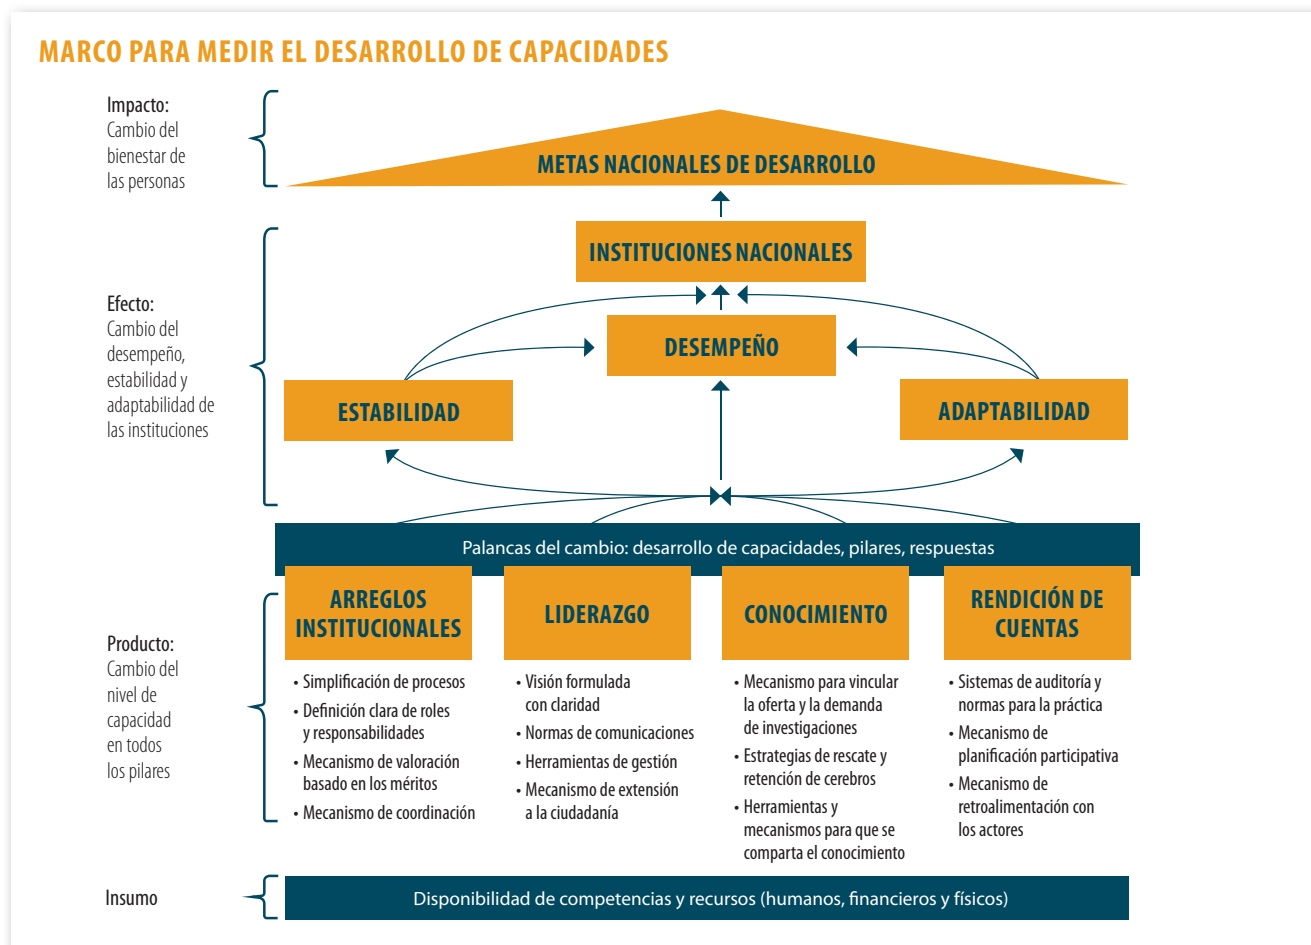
MARCO PARA MEDIR EL DESARROLLO DE CAPACIDADES

Impacto:
Cambio del bienestar de las personas

METAS NACIONALES DE DESARROLLO

INSTITUCIONES NACIONALES

Efecto:
Cambio del desempeño, estabilidad y adaptabilidad de las instituciones

DESEMPEÑO

ESTABILIDAD

ADAPTABILIDAD

Palancas del cambio: desarrollo de capacidades, pilares, respuestas

Producto:
Cambio del nivel de capacidad en todos los pilares

ARREGLOS INSTITUCIONALES
• Simplificación de procesos
• Definición clara de roles y responsabilidades
• Mecanismo de valoración basado en los méritos
• Mecanismo de coordinación

LIDERAZGO
• Visión formulada con claridad
• Normas de comunicaciones
• Herramientas de gestión
• Mecanismo de extensión a la ciudadanía

CONOCIMIENTO
• Mecanismo para vincular la oferta y la demanda de investigaciones
• Estrategias de rescate y retención de cerebros
• Herramientas y mecanismos para que se comparta el conocimiento

RENDICIÓN DE CUENTAS
• Sistemas de auditoría y normas para la práctica
• Mecanismo de planificación participativa
• Mecanismo de retroalimentación con los actores

Insumo

Disponibilidad de competencias y recursos (humanos, financieros y físicos)